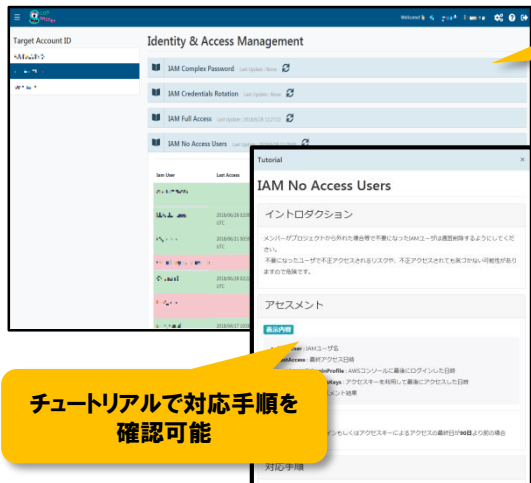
Welcome!

Target Account ID

Identity & Access Management

IAM Complex Password Last Update : None

IAM Credentials Rotation Last Update : None

IAM Full Access Last Update : 2018/6/28 13:27:03

IAM No Access Users Last Update : 2018/6/28 13:27:03

Iam User

Last Access

2018/06/28 02:09
UTC

2018/06/21 00:58
UTC

2018/04/17 00:00
UTC

Tutorial

×

IAM No Access Users

イントロダクション

メンバーがプロジェクトから外れた場合等で不要になったIAMユーザは適宜削除するようにしてください。
不要になったユーザで不正アクセスされるリスクや、不正アクセスされても気づかない可能性がありますので危険です。

アセスメント

表示内容

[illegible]User : IAMユーザ名
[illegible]astAccess : 最終アクセス日時
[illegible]inProfile : AWSコンソールに最後にログインした日時
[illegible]Keys : アクセスキーを利用して最後にアクセスした日時
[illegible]メント結果

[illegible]インもしくはアクセスキーによるアクセスの最終日が90日より前の場合

対応手順

チュートリアルで対応手順を確認可能